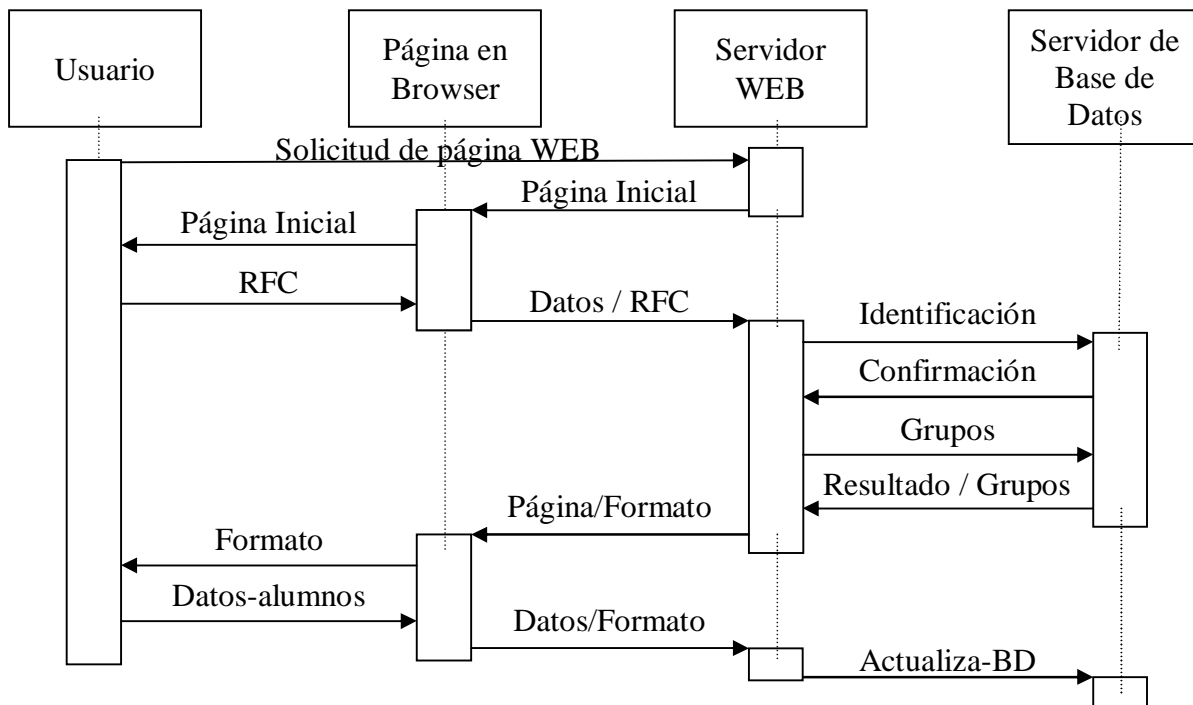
Usuario

Página en Browser

Servidor WEB

Servidor de Base de Datos

Solicitud de página WEB

Página Inicial

Página Inicial

RFC

Datos / RFC

Identificación

Confirmación

Grupos

Resultado / Grupos

Página/Formato

Formato

Datos-alumnos

Datos/Formato

Actualiza-BD